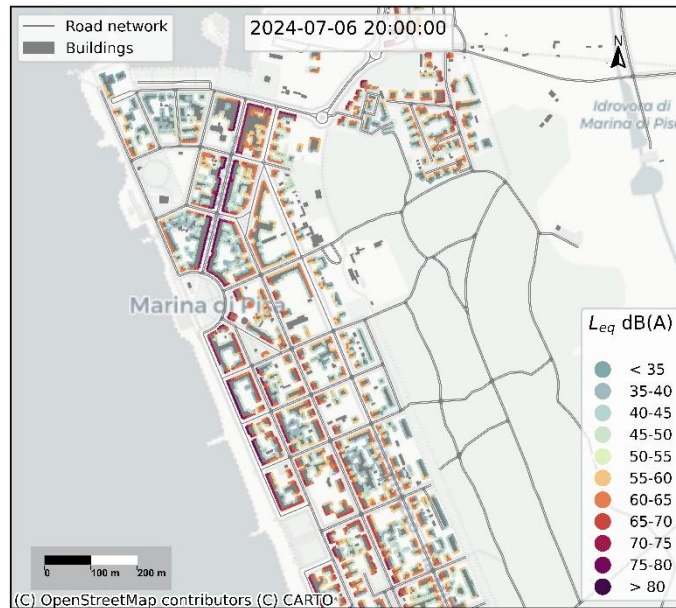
Road network
Buildings

2024-07-06 20:00:00

N

Idrovora di
Marina di Pisa

Marina di Pisa

$L_{eq}$ dB(A)
< 35
35-40
40-45
45-50
50-55
55-60
60-65
65-70
70-75
75-80
> 80

0
100 m
200 m

(C) OpenStreetMap contributors (C) CARTO